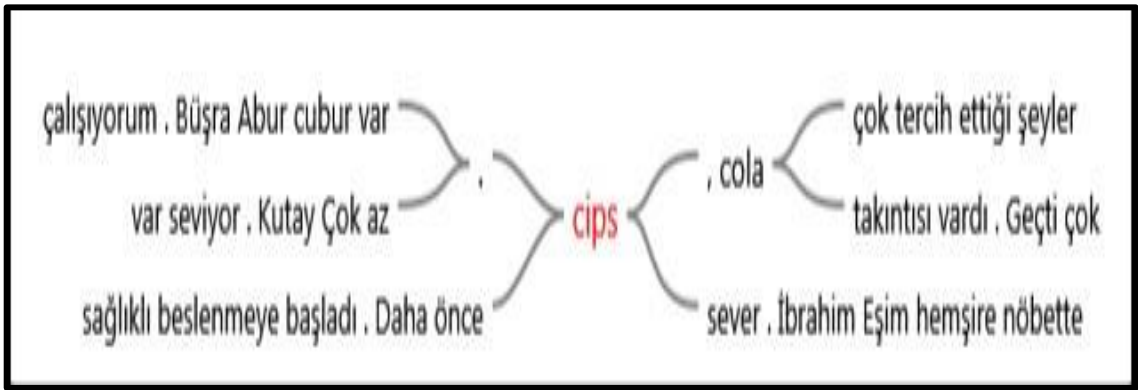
çalışıyorum . Büşra Abur cubur var

var seviyor . Kutay Çok az

sağlıklı beslenmeye başladı . Daha önce

,

cips

, cola

çok tercih ettiği şeyler

takıntısı vardı . Geçti çok

sever . İbrahim Eşim hemşire nöbette